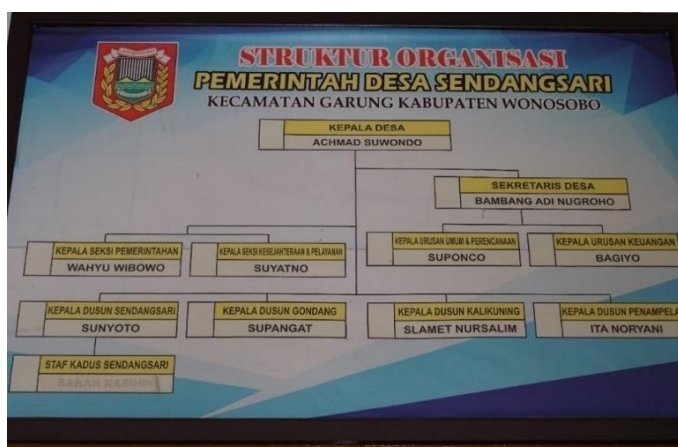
STRUKTUR ORGANISASI
PEMERINTAH DESA SENDANGSARI
KECAMATAN GARUNG KABUPATEN WONOSOBO

KEPALA DESA
ACHMAD SUWONDO

SEKRETARIS DESA
BAMBANG ADI NUGROHO

KEPALA SEKSI PEMERINTAHAN
WAHYU WIBOWO

KEPALA SEKSI KESEJAHTERAAN & PELAYANAN
SUYATNO

KEPALA URUSAN UMUM & PERENCANAAN
SUPONCO

KEPALA URUSAN KEUANGAN
BAGIYO

KEPALA DUSUN SENDANGSARI
SUNYOTO

KEPALA DUSUN GONDANG
SUPANGAT

KEPALA DUSUN KALIKUNING
SLAMET NURSALIM

KEPALA DUSUN PENAMPELA
ITA NORYANI

STAF KADUS SENDANGSARI
SABAR KASIHIN